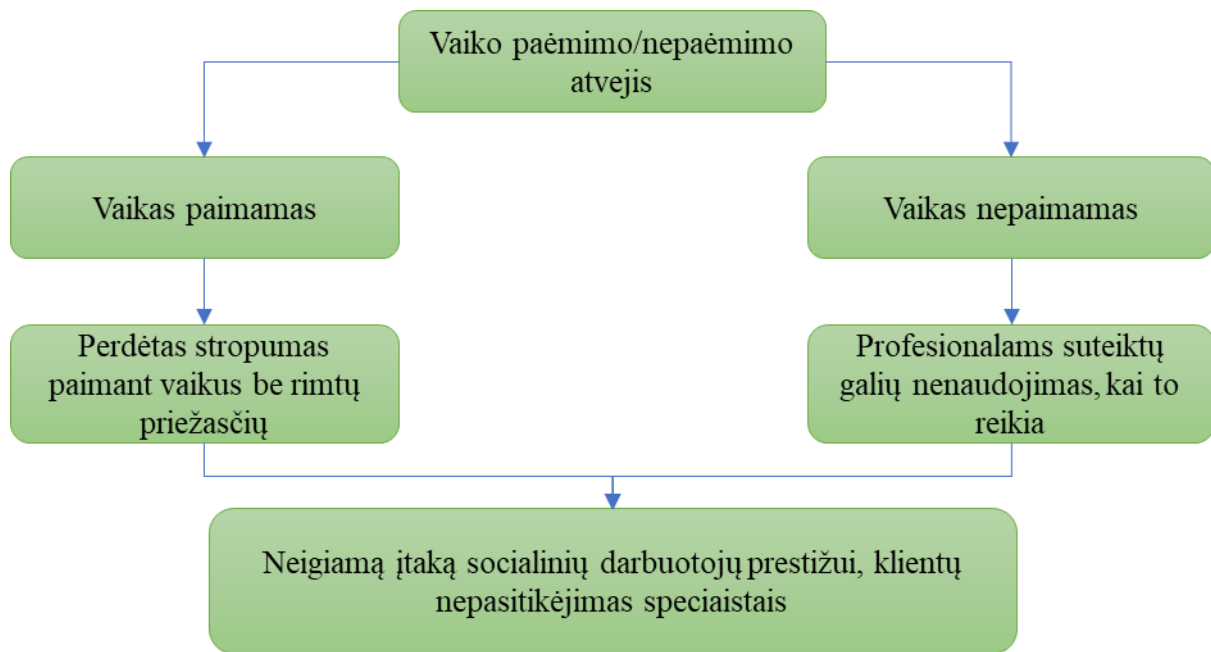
Vaiko paėmimo/nepaėmimo atvejis

Vaikas paimamas

Vaikas nepaimamas

Perdėtas stropumas paimant vaikus be rimtų priežasčių

Profesionalams suteiktų galių nenaudojimas, kai to reikia

Neigiamą įtaką socialinių darbuotojų prestižui, klientų nepasitikėjimas speciaistais